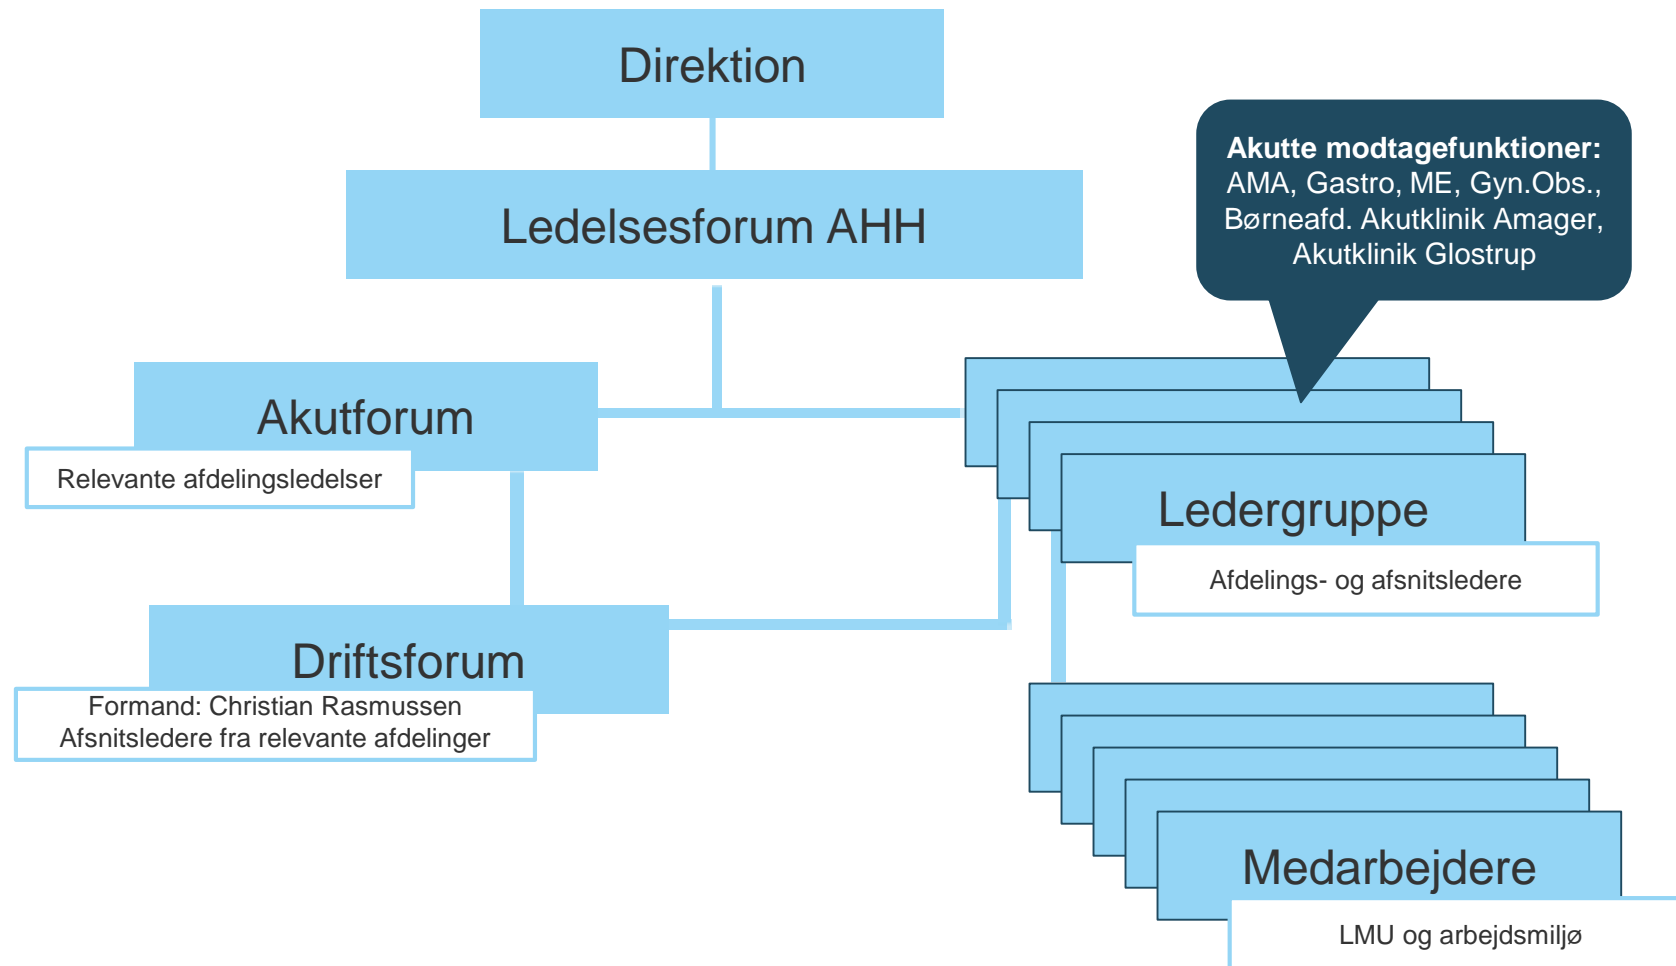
Direktion

Ledelsesforum AHH

**Akutte modtagefunktioner:**
AMA, Gastro, ME, Gyn.Obs., Børneafd. Akutklinik Amager, Akutklinik Glostrup

Akutforum

Relevante afdelingsledelser

Ledergruppe

Afdelings- og afsnitsledere

Driftsforum

Formand: Christian Rasmussen
Afsnitsledere fra relevante afdelinger

Medarbejdere

LMU og arbejdsmiljø